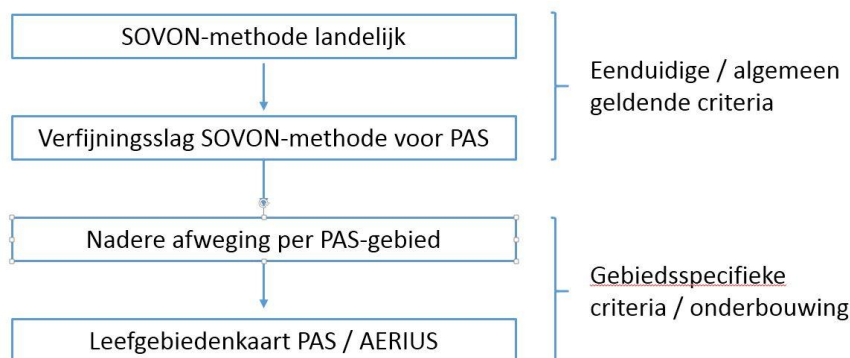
SOVON-methode landelijk

Verfijningsslag SOVON-methode voor PAS

Nadere afweging per PAS-gebied

Leefgebiedenkaart PAS / AERIUS

Eenduidige / algemeen geldende criteria

Gebiedsspecifieke criteria / onderbouwing